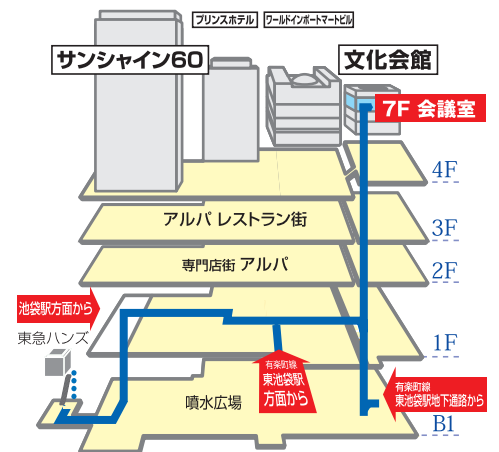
プリンスホテル

ワールドインポートマートビル

サンシャイン60

文化会館

7F 会議室

4F

アルパ レストラン街

3F

専門店街 アルパ

2F

池袋駅方面から

東急ハンズ

1F

有楽町線
東池袋駅
方面から

噴水広場

有楽町線
東池袋駅地下通路から

B1